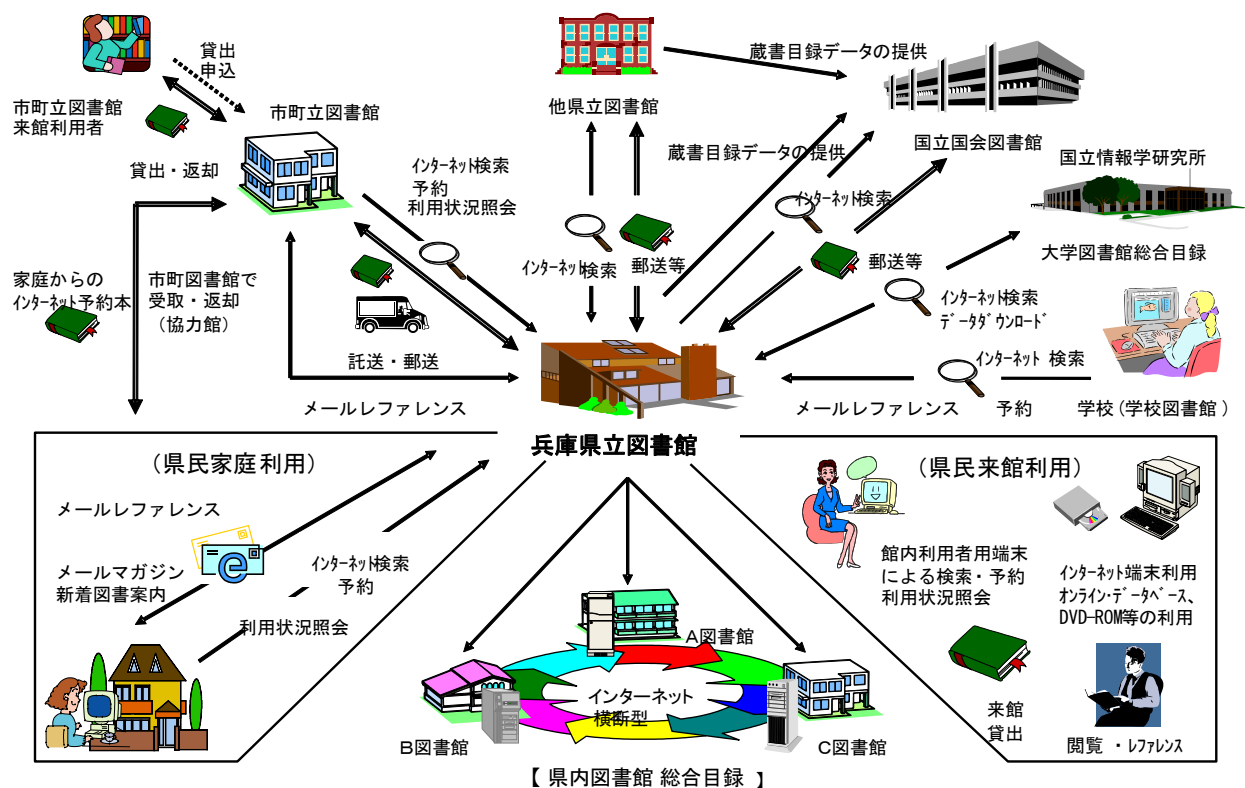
貸出
申込

市町立図書館
来館利用者

市町立図書館

貸出・返却

他県立図書館

蔵書目録データの提供

国立国会図書館

国立情報学研究所

蔵書目録データの提供

ｲﾝﾀｰﾈｯﾄ検索
予約
利用状況照会

ｲﾝﾀｰﾈｯﾄ検索

大学図書館総合目録

家庭からの
ｲﾝﾀｰﾈｯﾄ予約本

市町図書館で
受取・返却
（協力館）

ｲﾝﾀｰﾈｯﾄ検索

郵送等

郵送等

ｲﾝﾀｰﾈｯﾄ検索
ﾃﾞｰﾀﾀﾞｳﾝﾛｰﾄﾞ

託送・郵送

ｲﾝﾀｰﾈｯﾄ 検索

メールレファレンス

メールレファレンス

予約

学校（学校図書館）

兵庫県立図書館

（県民家庭利用）

（県民来館利用）

メールレファレンス

メールマガジン
新着図書案内

ｲﾝﾀｰﾈｯﾄ検索
予約

利用状況照会

館内利用者用端末
による検索・予約
利用状況照会

ｲﾝﾀｰﾈｯﾄ端末利用
ｵﾝﾗｲﾝ･ﾃﾞｰﾀﾍﾞｰｽ、
DVD-ROM等の利用

A図書館

インターネット
横断型

B図書館

C図書館

来館
貸出

閲覧 ・ﾚﾌｧﾚﾝｽ

【 県内図書館 総合目録 】